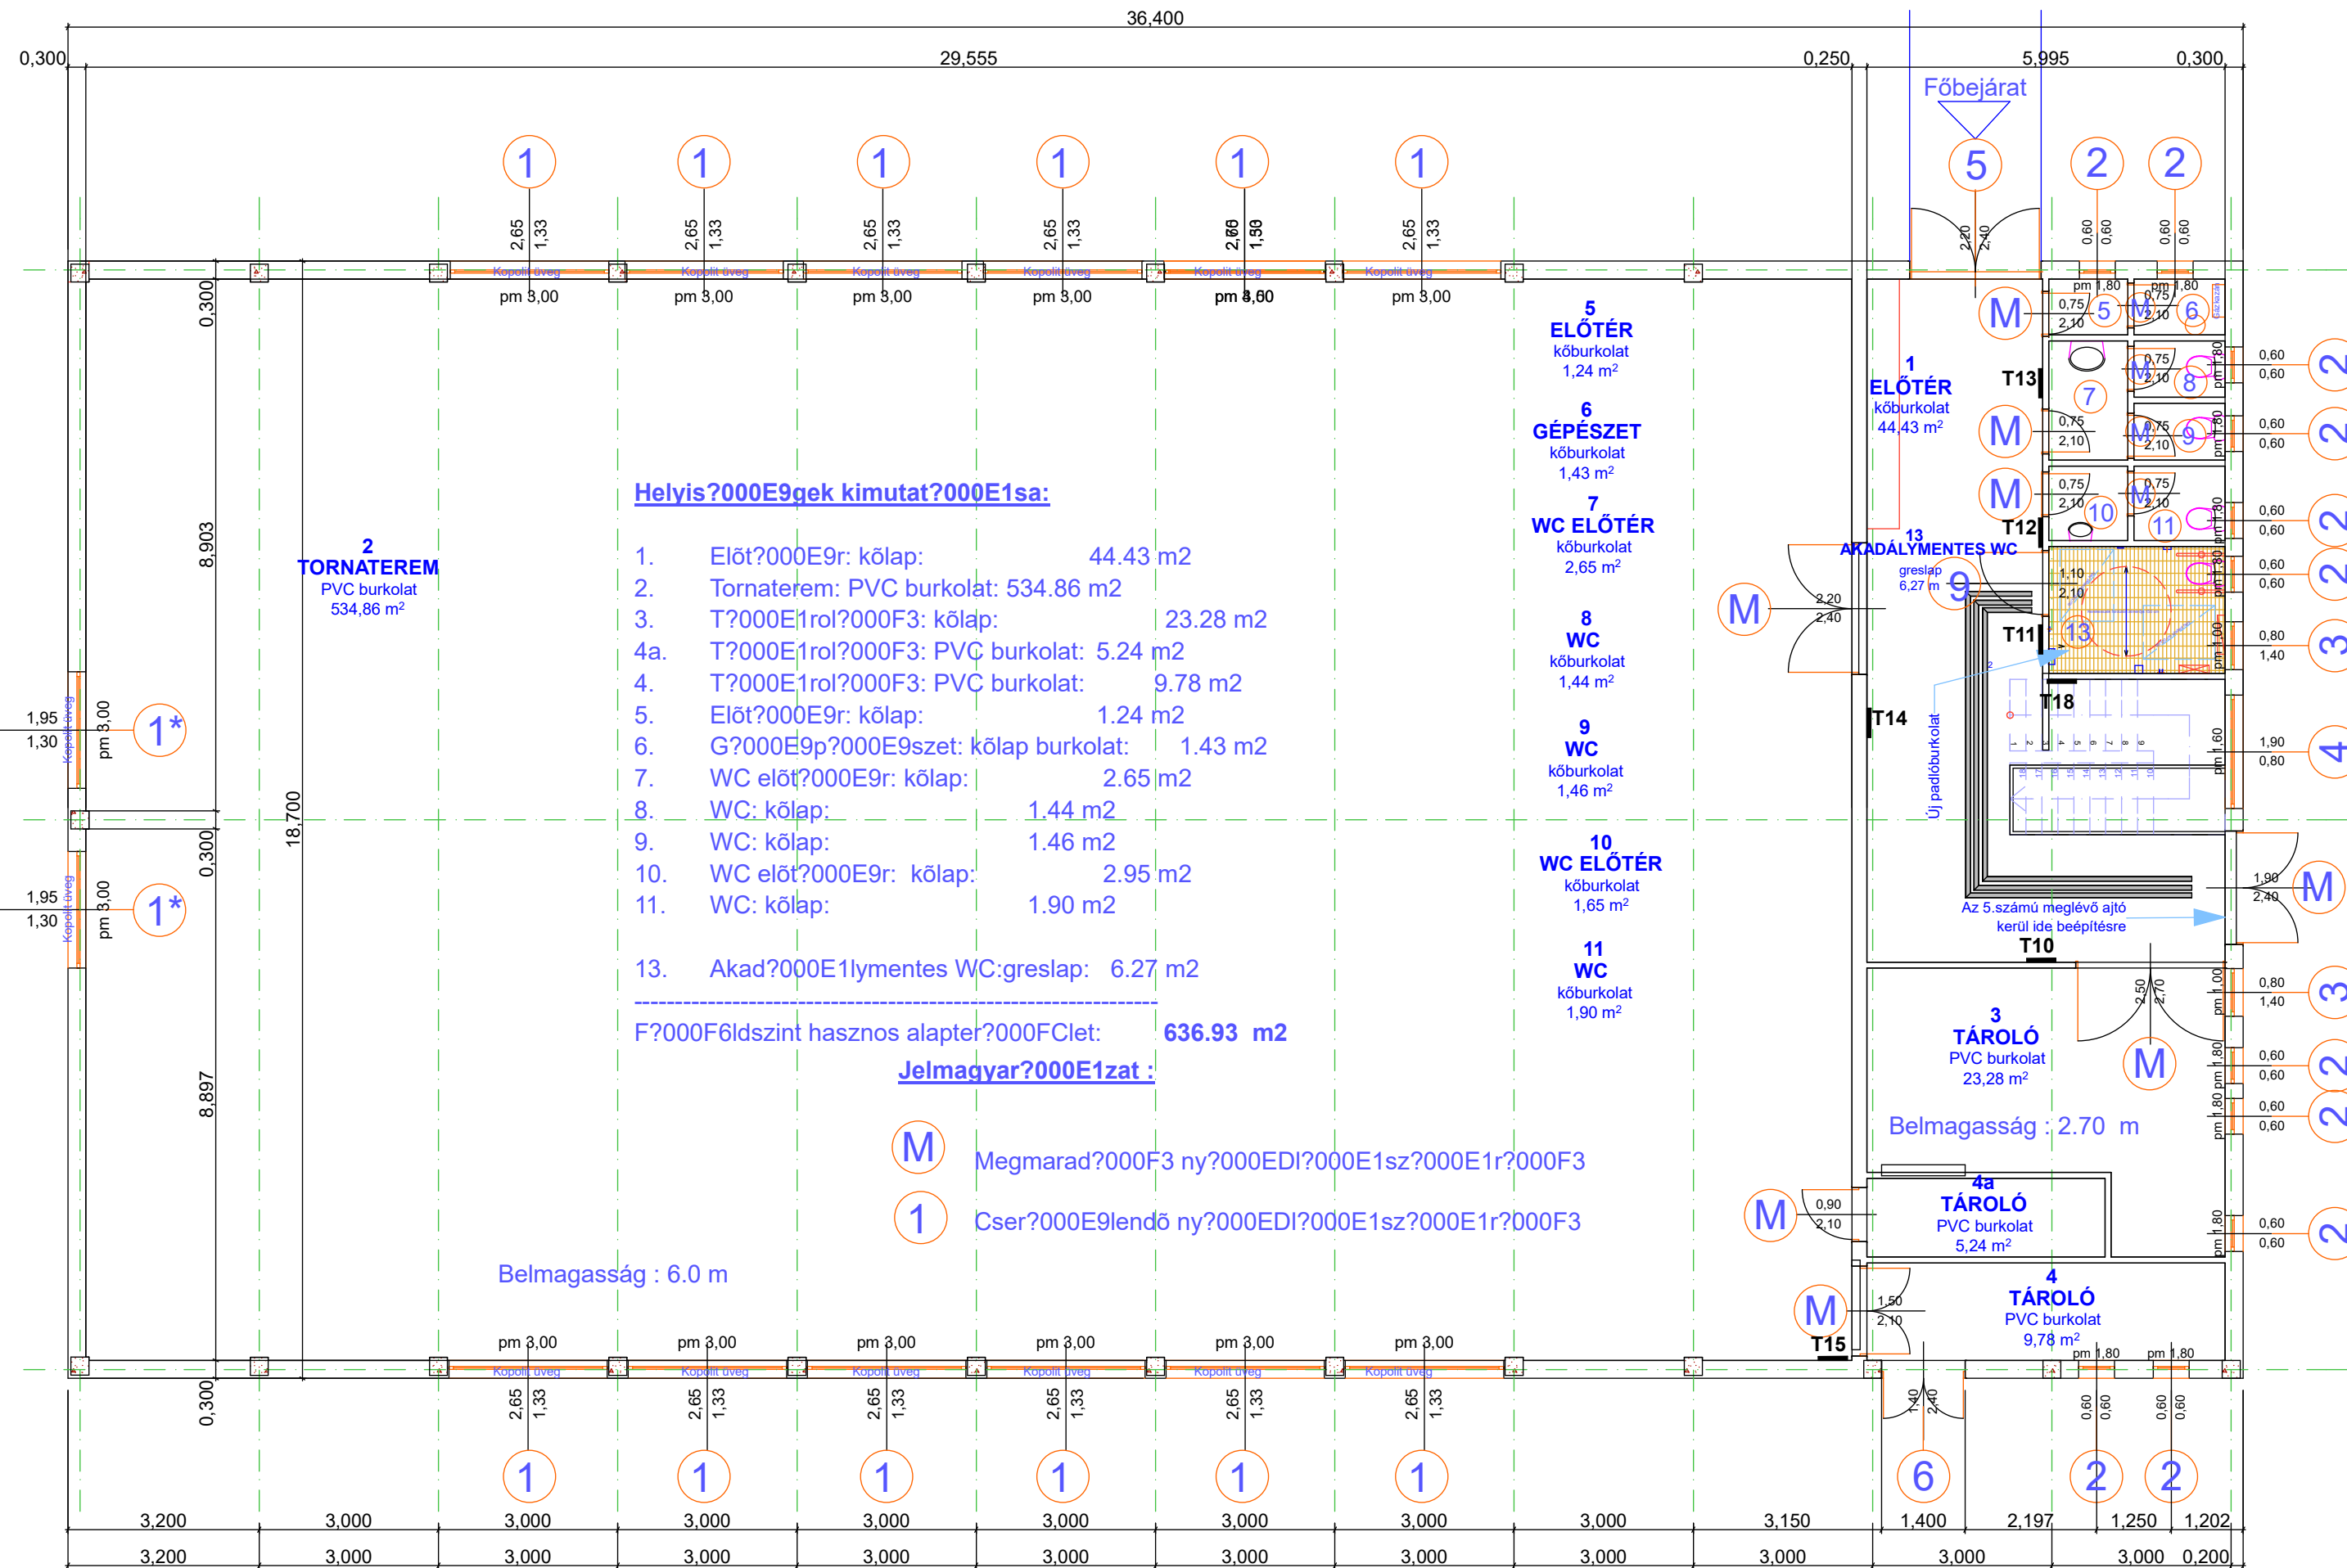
36,400
0,300 29,555 0,250 5,995 0,300

Főbejárat

1 1 1 1 1 1 5 2 2

2,65 1,33 2,65 1,33 2,65 1,33 2,65 1,33 2,65 1,33 2,65 1,33
2,20 2,40 0,60 0,60 0,60 0,60

Kopolit üveg Kopolit üveg Kopolit üveg Kopolit üveg Kopolit üveg Kopolit üveg

pm 3,00 pm 3,00 pm 3,00 pm 3,00 pm 3,60 pm 3,00

5
ELŐTÉR
kőburkolat
1,24 m²

6
GÉPÉSZET
kőburkolat
1,43 m²

7
WC ELŐTÉR
kőburkolat
2,65 m²

8
WC
kőburkolat
1,44 m²

9
WC
kőburkolat
1,46 m²

10
WC ELŐTÉR
kőburkolat
1,65 m²

11
WC
kőburkolat
1,90 m²

1
ELŐTÉR
kőburkolat
44,43 m²

13
AKADÁLYMENTES WC
greslap
6,27 m

2
TORNATEREM
PVC burkolat
534,86 m²

Helyis?000E9gek kimutat?000E1sa:

1. Előt?000E9r: kőlap: 44.43 m2
2. Tornaterem: PVC burkolat: 534.86 m2
3. T?000E1rol?000F3: kőlap: 23.28 m2
4a. T?000E1rol?000F3: PVC burkolat: 5.24 m2
4. T?000E1rol?000F3: PVC burkolat: 9.78 m2
5. Előt?000E9r: kőlap: 1.24 m2
6. G?000E9p?000E9szet: kőlap burkolat: 1.43 m2
7. WC előt?000E9r: kőlap: 2.65 m2
8. WC: kőlap: 1.44 m2
9. WC: kőlap: 1.46 m2
10. WC előt?000E9r: kőlap: 2.95 m2
11. WC: kőlap: 1.90 m2

13. Akad?000E1lymentes WC:greslap: 6.27 m2
----------------------------------------------------------------
F?000F6ldszint hasznos alapter?000FClet: 636.93 m2

Jelmagyar?000E1zat :

M Megmarad?000F3 ny?000EDl?000E1sz?000E1r?000F3
1 Cser?000E9lendő ny?000EDl?000E1sz?000E1r?000F3

Belmagasság : 6.0 m

T13 T12 T11 T14 T18 T10 T15

M M M M M M M M M

0,75 2,10 0,75 2,10 1,10 2,10 2,20 2,40 1,90 2,40 2,50 2,70 0,90 2,10 1,50 2,10

pm 1,80 pm 1,80 pm 1,00 pm 1,60

0,60 0,60 0,80 1,40 1,90 0,80

2 2 2 2 3 4 3 2 2 2

Új padlóburkolat

Az 5.számú meglévő ajtó kerül ide beépítésre

3
TÁROLÓ
PVC burkolat
23,28 m²

Belmagasság : 2.70 m

4a
TÁROLÓ
PVC burkolat
5,24 m²

4
TÁROLÓ
PVC burkolat
9,78 m²

1,95 1,30 pm 3,00 1* Kopolit üveg
1,95 1,30 pm 3,00 1* Kopolit üveg

0,300 8,903 18,700 0,300 8,897 0,300

pm 3,00 pm 3,00 pm 3,00 pm 3,00 pm 3,00 pm 3,00

1 1 1 1 1 1 6 2 2

1,40 2,40

3,200 3,000 3,000 3,000 3,000 3,000 3,000 3,000 3,000 3,150 1,400 2,197 1,250 1,202
3,200 3,000 3,000 3,000 3,000 3,000 3,000 3,000 3,000 3,000 3,000 3,000 0,200